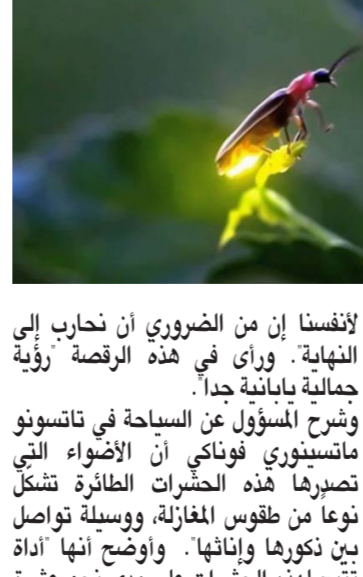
لأنفسنا إن من الضروري أن نحارب إلى النهاية". ورأى في هذه الرقصة "رؤية جمالية يابانية جداً".

وشرح المسؤول عن السياحة في تاتسونو ماتسينوري فوناكي أن الأضواء التي تصدرها هذه الحشرات الطائرة تشكل نوعا من طقوس المغازلة، ووسيلة تواصل بين ذكورها وإناثها". وأوضح أنها "أداة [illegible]